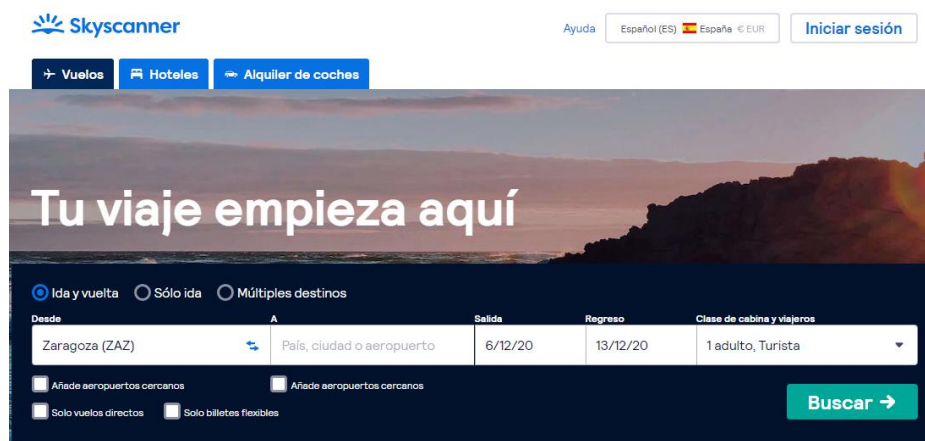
Skyscanner

Ayuda Español (ES) España € EUR Iniciar sesión

Vuelos Hoteles Alquiler de coches

Tu viaje empieza aquí

Ida y vuelta Sólo ida Múltiples destinos

Desde
Zaragoza (ZAZ)

A
País, ciudad o aeropuerto

Salida
6/12/20

Regreso
13/12/20

Clase de cabina y viajeros
1 adulto, Turista

Añade aeropuertos cercanos
Añade aeropuertos cercanos
Solo vuelos directos
Solo billetes flexibles

Buscar →